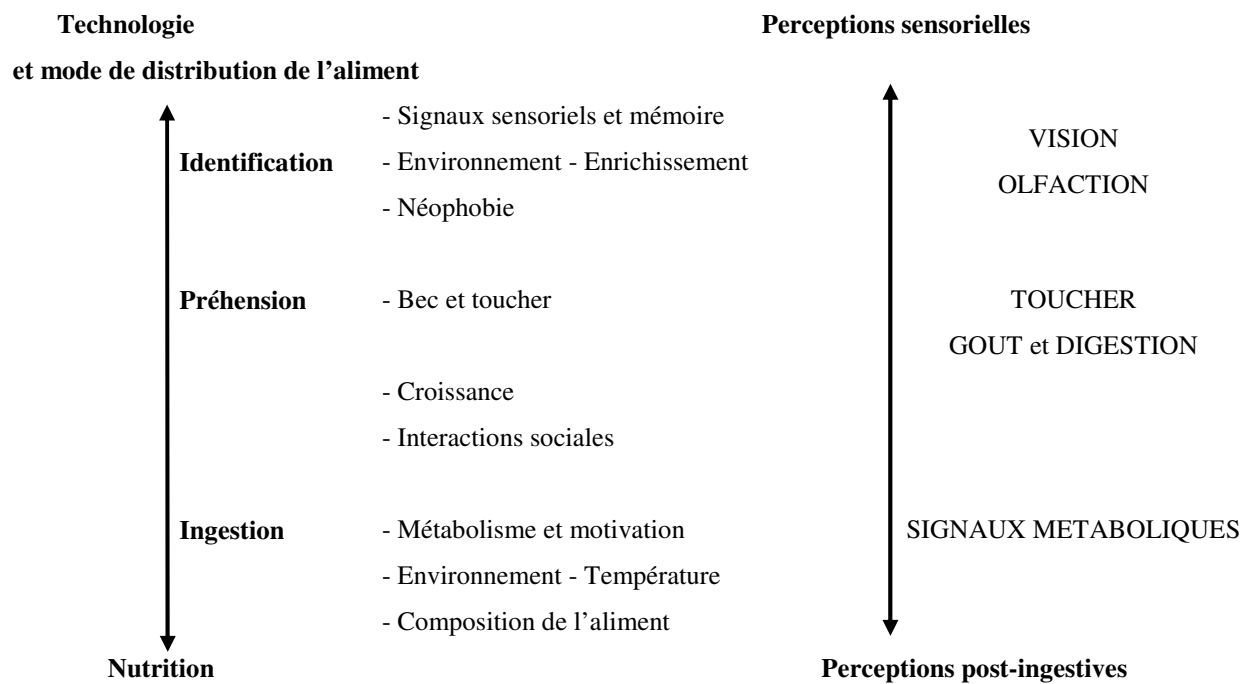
Technologie
et mode de distribution de l'aliment

Perceptions sensorielles

Identification
- Signaux sensoriels et mémoire
- Environnement - Enrichissement
- Néophobie

VISION
OLFACTION

Préhension
- Bec et toucher

TOUCHER
GOUT et DIGESTION

- Croissance
- Interactions sociales

Ingestion
- Métabolisme et motivation
- Environnement - Température
- Composition de l'aliment

SIGNAUX METABOLIQUES

Nutrition

Perceptions post-ingestives